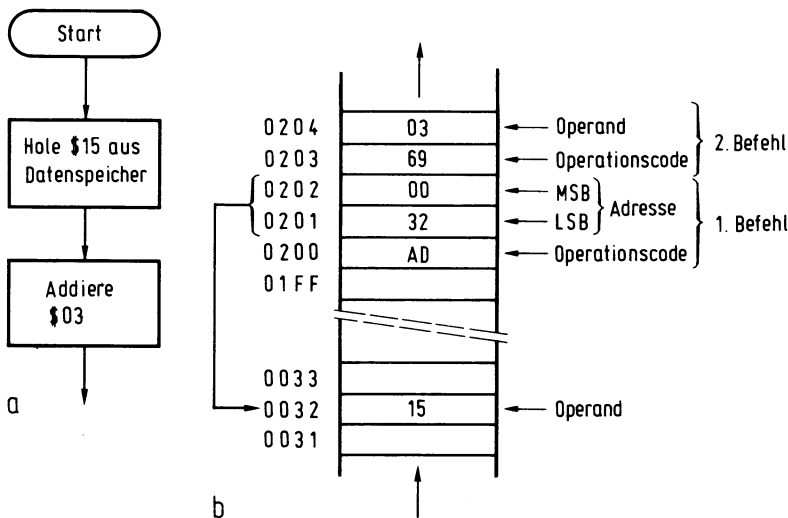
Start

Hole $15 aus Datenspeicher

Addiere $03

a

0204 | 03 | Operand
0203 | 69 | Operationscode
2. Befehl

0202 | 00 | MSB
0201 | 32 | LSB
Adresse
0200 | AD | Operationscode
1. Befehl

01FF

0033
0032 | 15 | Operand
0031

b